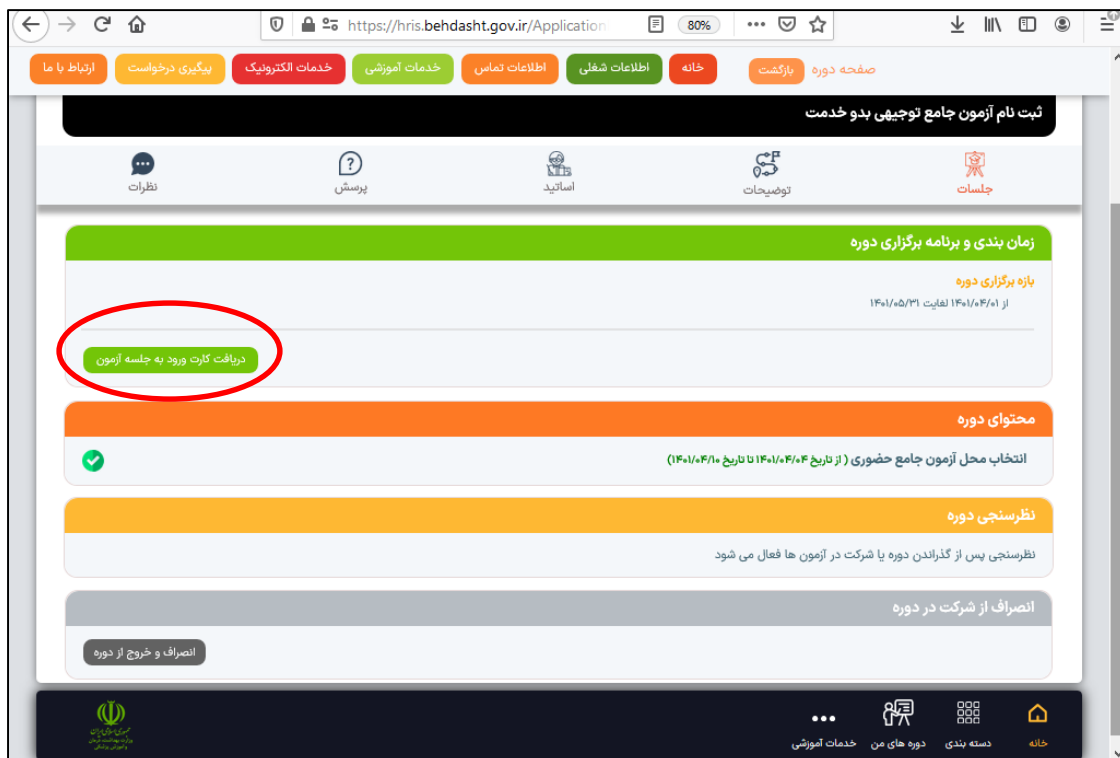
https://hris.behdasht.gov.ir/Application
80%

صفحه دوره بازگشت
خانه
اطلاعات شغلی
اطلاعات تماس
خدمات آموزشی
خدمات الکترونیک
پیگیری درخواست
ارتباط با ما

ثبت نام آزمون جامع توجیهی بدو خدمت

جلسات
توضیحات
اساتید
پرسش
نظرات

زمان بندی و برنامه برگزاری دوره

بازه برگزاری دوره
از ۱۴۰۱/۰۴/۰۱ لغایت ۱۴۰۱/۰۵/۳۱

دریافت کارت ورود به جلسه آزمون

محتوای دوره

انتخاب محل آزمون جامع حضوری ( از تاریخ ۱۴۰۱/۰۴/۰۴ تا تاریخ ۱۴۰۱/۰۴/۱۰)

نظرسنجی دوره

نظرسنجی پس از گذراندن دوره یا شرکت در آزمون ها فعال می شود

انصراف از شرکت در دوره

انصراف و خروج از دوره

خانه
دسته بندی
دوره های من
خدمات آموزشی